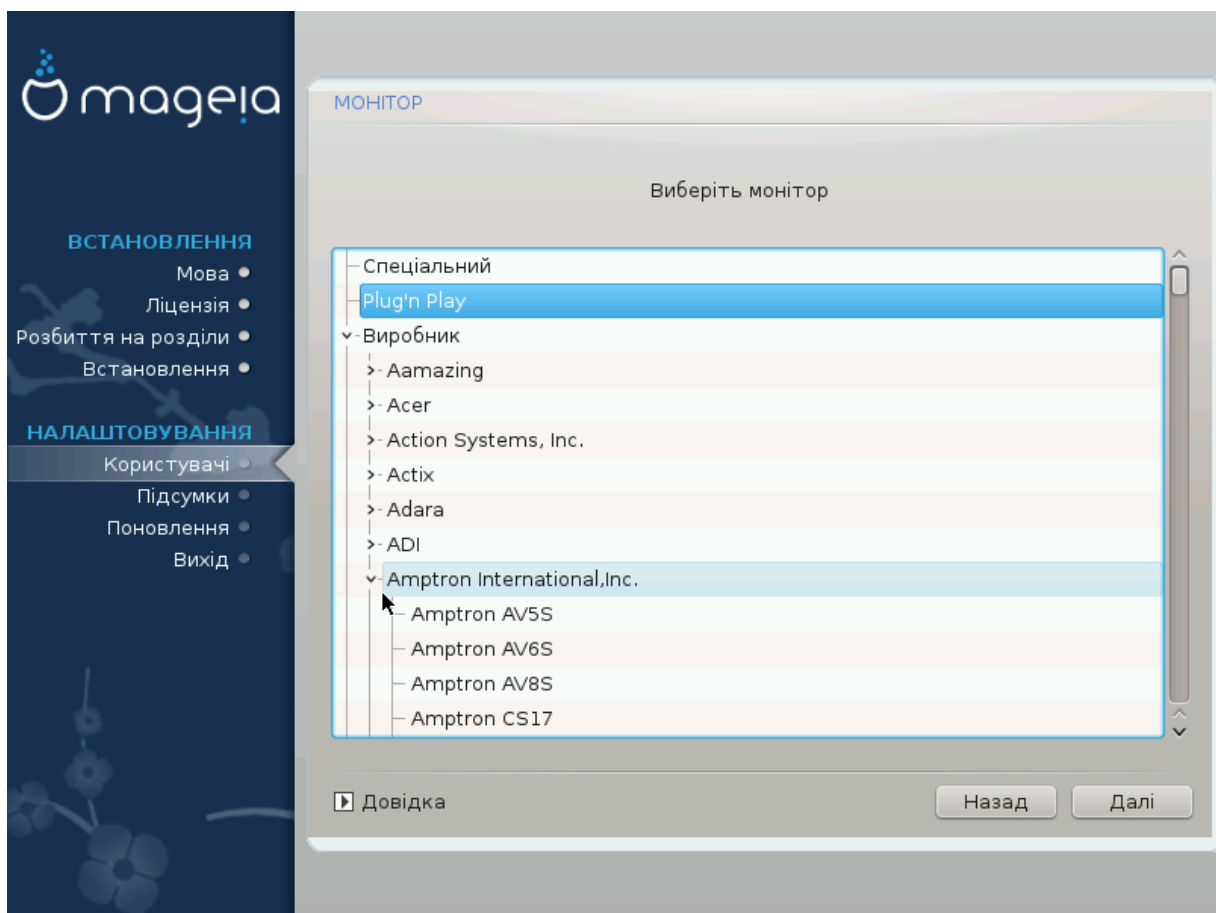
mageia

ВСТАНОВЛЕННЯ
Мова
Ліцензія
Розбиття на розділи
Встановлення

НАЛАШТОВУВАННЯ
Користувачі
Підсумки
Поновлення
Вихід

МОНІТОР

Виберіть монітор

Спеціальний
Plug'n Play
Виробник
Aamazing
Acer
Action Systems, Inc.
Actix
Adara
ADI
Amptron International,Inc.
Amptron AV5S
Amptron AV6S
Amptron AV8S
Amptron CS17

Довідка

Назад
Далі